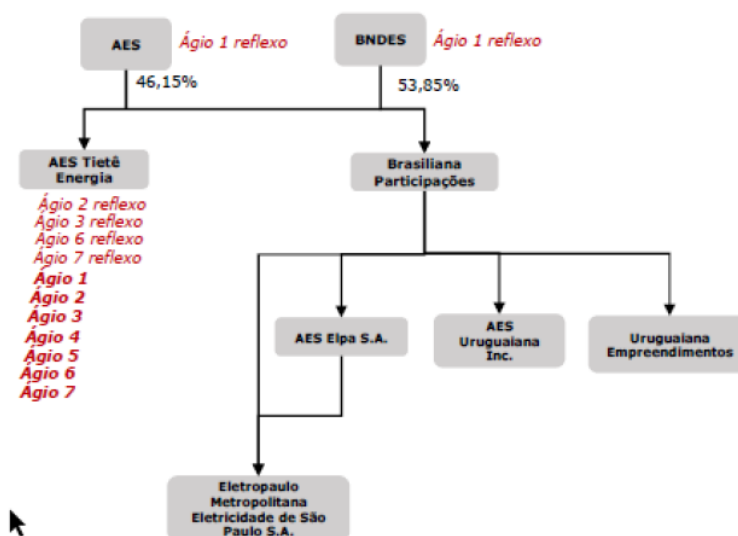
AES Ágio 1 reflexo

BNDES Ágio 1 reflexo

46,15%

53,85%

AES Tietê Energia

Ágio 2 reflexo
Ágio 3 reflexo
Ágio 6 reflexo
Ágio 7 reflexo
Ágio 1
Ágio 2
Ágio 3
Ágio 4
Ágio 5
Ágio 6
Ágio 7

Brasiliana Participações

AES Elpa S.A.

AES Uruguaiana Inc.

Uruguaiana Empreendimentos

Eletropaulo Metropolitana Eletricidade de São Paulo S.A.